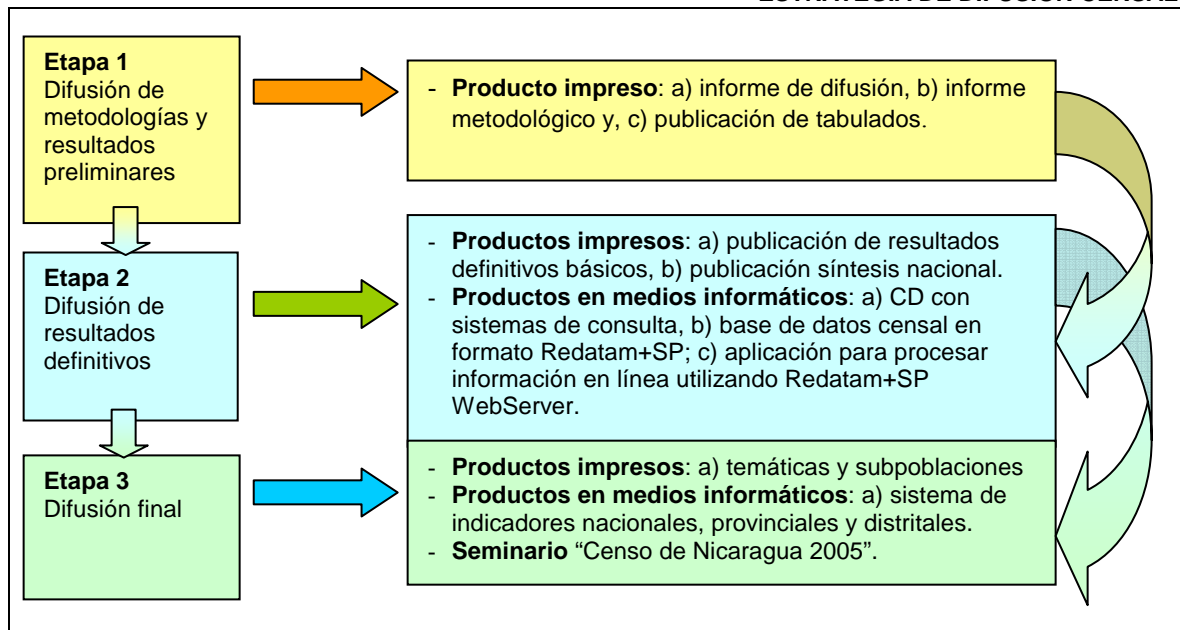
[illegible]

**Etapa 1**
Difusión de metodologías y resultados preliminares

- **Producto impreso**: a) informe de difusión, b) informe metodológico y, c) publicación de tabulados.

**Etapa 2**
Difusión de resultados definitivos

- **Productos impresos**: a) publicación de resultados definitivos básicos, b) publicación síntesis nacional.
- **Productos en medios informáticos**: a) CD con sistemas de consulta, b) base de datos censal en formato Redatam+SP; c) aplicación para procesar información en línea utilizando Redatam+SP WebServer.

**Etapa 3**
Difusión final

- **Productos impresos**: a) temáticas y subpoblaciones
- **Productos en medios informáticos**: a) sistema de indicadores nacionales, provinciales y distritales.
- **Seminario** "Censo de Nicaragua 2005".